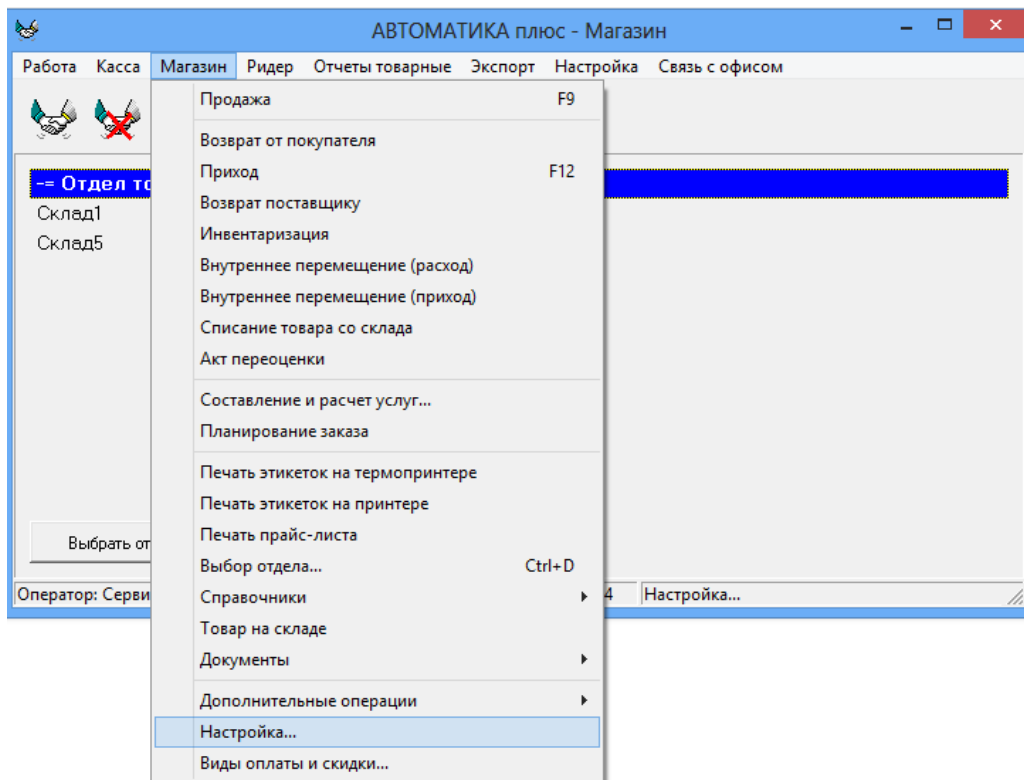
АВТОМАТИКА плюс - Магазин

Работа Касса Магазин Ридер Отчеты товарные Экспорт Настройка Связь с офисом

-= Отдел то
Склад1
Склад5

Выбрать от

Оператор: Серви
4
Настройка...

Продажа F9
Возврат от покупателя
Приход F12
Возврат поставщику
Инвентаризация
Внутреннее перемещение (расход)
Внутреннее перемещение (приход)
Списание товара со склада
Акт переоценки
Составление и расчет услуг...
Планирование заказа
Печать этикеток на термопринтере
Печать этикеток на принтере
Печать прайс-листа
Выбор отдела... Ctrl+D
Справочники
Товар на складе
Документы
Дополнительные операции
Настройка...
Виды оплаты и скидки...